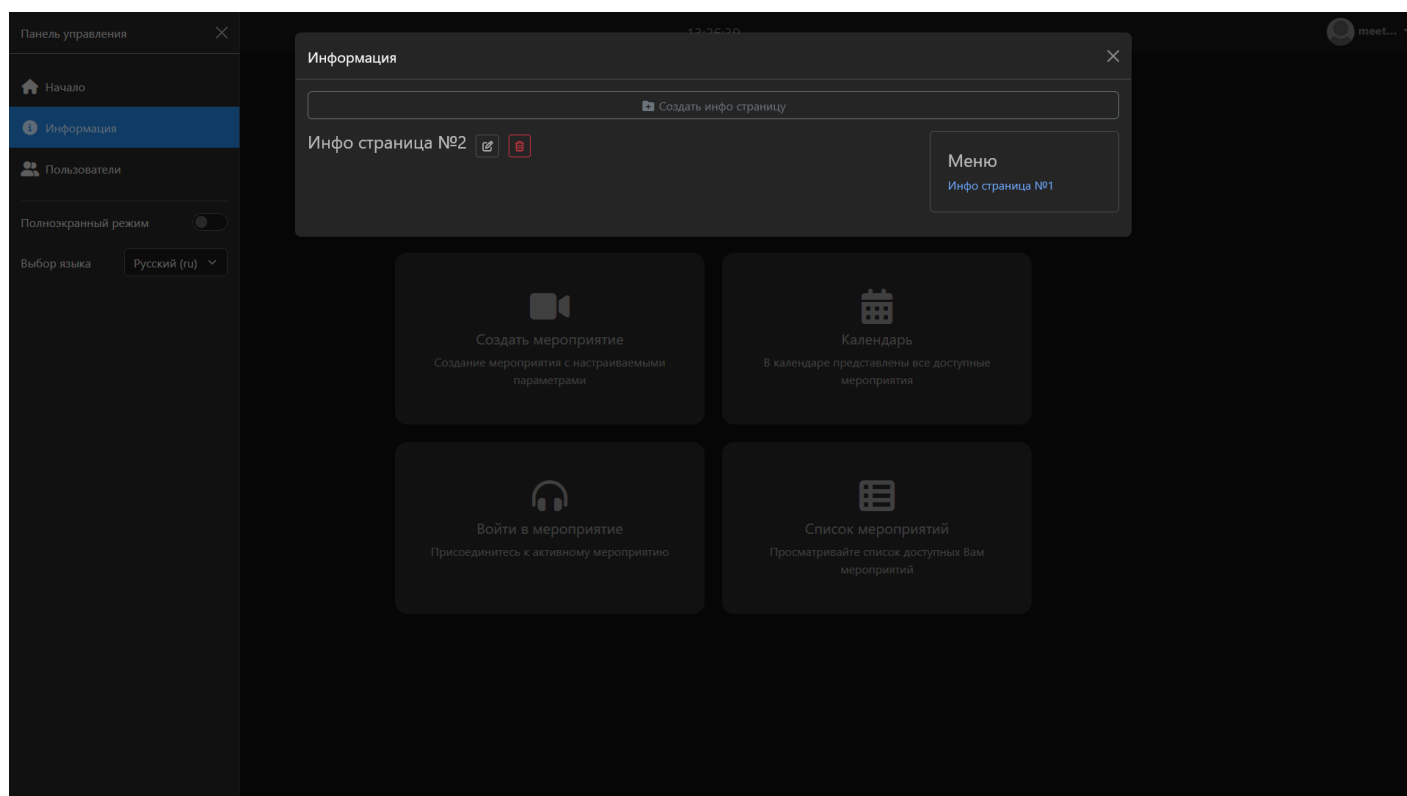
Панель управления

Начало

Информация

Пользователи

Полноэкранный режим

Выбор языка Русский (ru)

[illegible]

meet...

Информация

Создать инфо страницу

Инфо страница №2

Меню

Инфо страница №1

Создать мероприятие

Создание мероприятия с настраиваемыми параметрами

Календарь

В календаре представлены все доступные мероприятия

Войти в мероприятие

Присоединитесь к активному мероприятию

Список мероприятий

Просматривайте список доступных Вам мероприятий